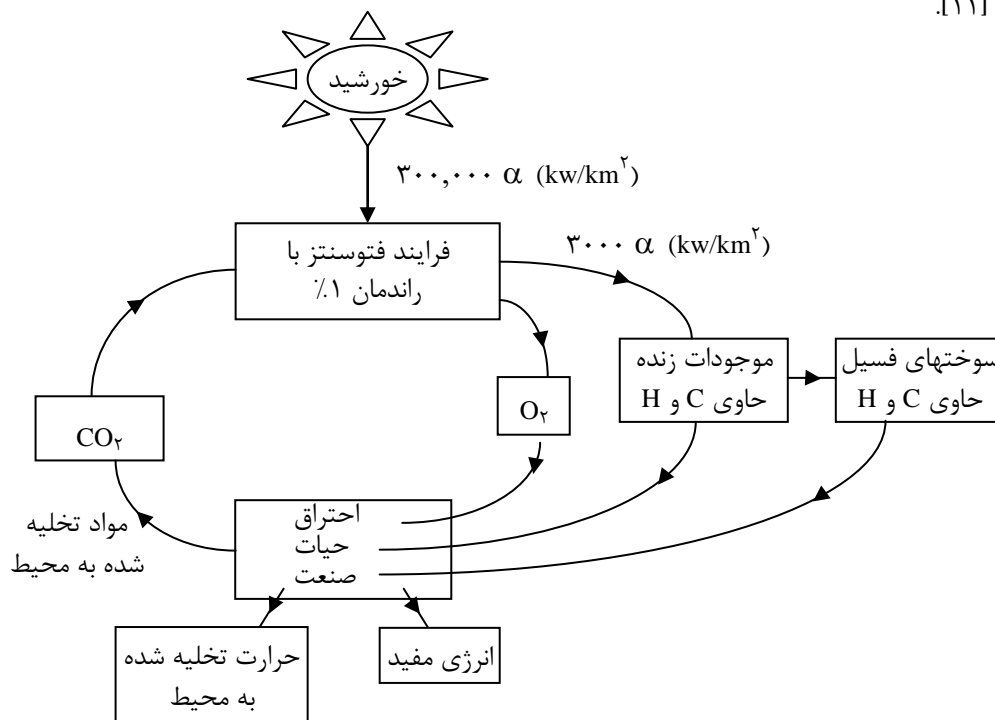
.[۱۱]

خورشید

$۳۰۰,۰۰۰ \alpha$ (kw/km$^۲$)

فرایند فتوسنتز با راندمان ۱٪

$۳۰۰۰ \alpha$ (kw/km$^۲$)

موجودات زنده حاوی C و H

سوختهای فسیل حاوی C و H

$O_۲$

$CO_۲$

احتراق
حیات
صنعت

مواد تخلیه شده به محیط

حرارت تخلیه شده به محیط

انرژی مفید